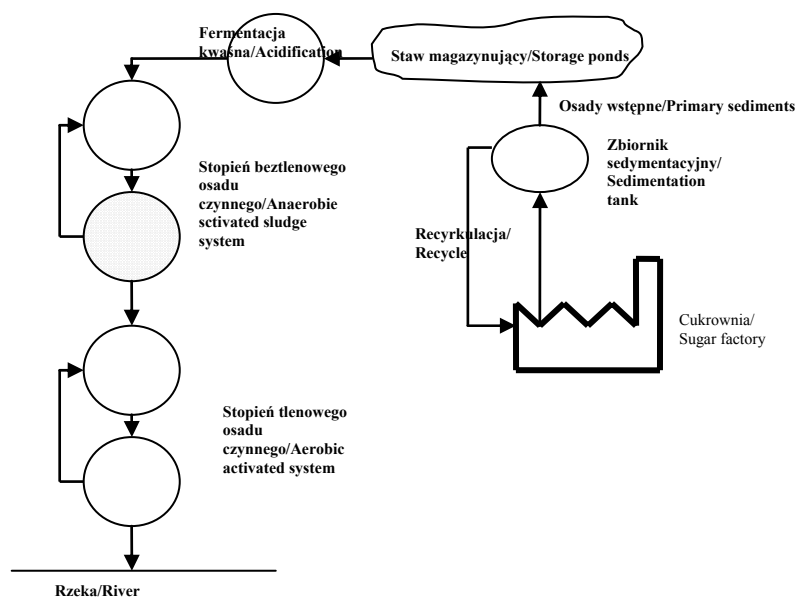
Fermentacja kwaśna/Acidification

Staw magazynujący/Storage ponds

Osady wstępne/Primary sediments

Zbiornik sedymentacyjny/ Sedimentation tank

Stopień beztlenowego osadu czynnego/Anaerobie sctivated sludge system

Recyrkulacja/ Recycle

Cukrownia/ Sugar factory

Stopień tlenowego osadu czynnego/Aerobic activated system

Rzeka/River